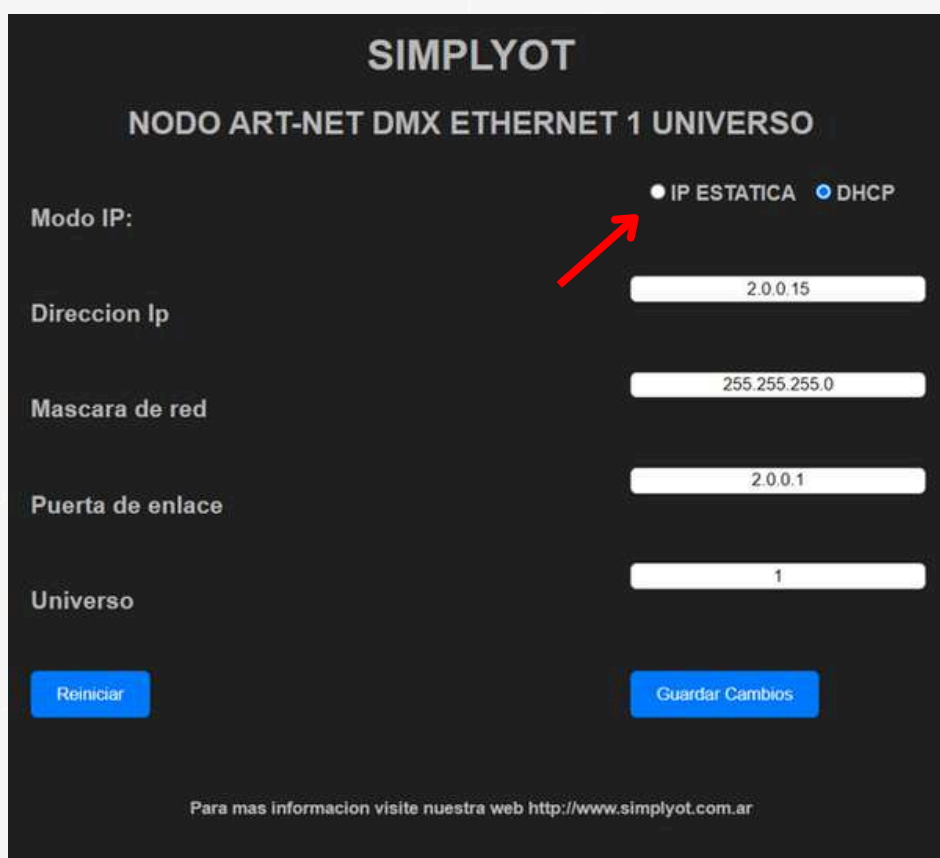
SIMPLYOT

NODO ART-NET DMX ETHERNET 1 UNIVERSO

Modo IP: IP ESTATICA DHCP

Direccion Ip 2.0.0.15

Mascara de red 255.255.255.0

Puerta de enlace 2.0.0.1

Universo 1

Reiniciar

Guardar Cambios

Para mas informacion visite nuestra web http://www.simplyot.com.ar